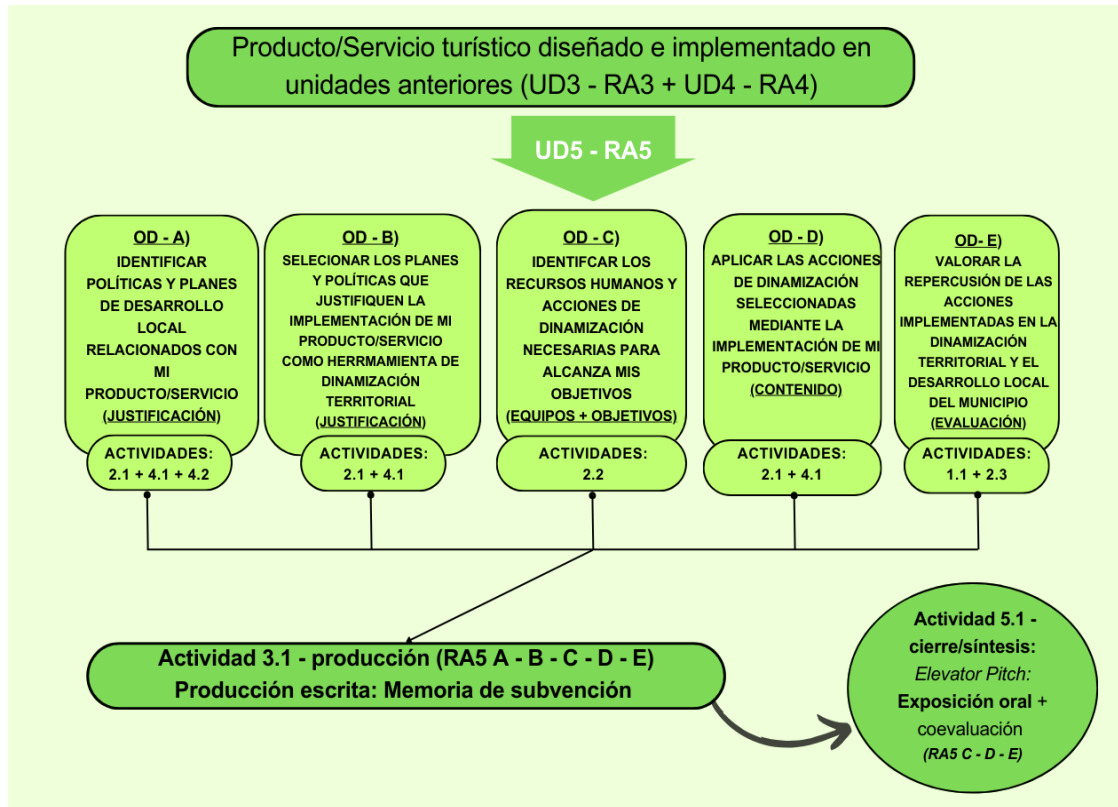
Producto/Servicio turístico diseñado e implementado en unidades anteriores (UD3 - RA3 + UD4 - RA4)

UD5 - RA5

OD - A)
IDENTIFICAR POLÍTICAS Y PLANES DE DESARROLLO LOCAL RELACIONADOS CON MI PRODUCTO/SERVICIO (JUSTIFICACIÓN)

ACTIVIDADES:
2.1 + 4.1 + 4.2

OD - B)
SELECIONAR LOS PLANES Y POLÍTICAS QUE JUSTIFIQUEN LA IMPLEMENTACIÓN DE MI PRODUCTO/SERVICIO COMO HERRMAMIENTA DE DINAMIZACIÓN TERRITORIAL (JUSTIFICACIÓN)

ACTIVIDADES:
2.1 + 4.1

OD - C)
IDENTIFCAR LOS RECURSOS HUMANOS Y ACCIONES DE DINAMIZACIÓN NECESARIAS PARA ALCANZA MIS OBJETIVOS (EQUIPOS + OBJETIVOS)

ACTIVIDADES:
2.2

OD - D)
APLICAR LAS ACCIONES DE DINAMIZACIÓN SELECCIONADAS MEDIANTE LA IMPLEMENTACIÓN DE MI PRODUCTO/SERVICIO (CONTENIDO)

ACTIVIDADES:
2.1 + 4.1

OD- E)
VALORAR LA REPERCUSIÓN DE LAS ACCIONES IMPLEMENTADAS EN LA DINAMIZACIÓN TERRITORIAL Y EL DESARROLLO LOCAL DEL MUNICIPIO (EVALUACIÓN)

ACTIVIDADES:
1.1 + 2.3

Actividad 3.1 - producción (RA5 A - B - C - D - E)
Producción escrita: Memoria de subvención

Actividad 5.1 - cierre/síntesis:
Elevator Pitch:
Exposición oral + coevaluación
(RA5 C - D - E)